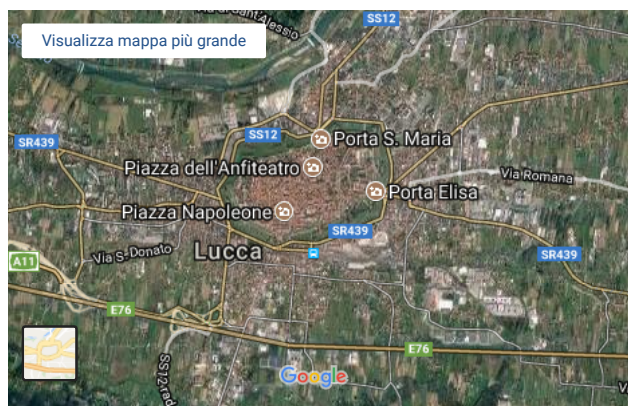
Visualizza mappa più grande

Via di Sant'Alessio

SS12

SS12

Porta S. Maria

SR439

Piazza dell'Anfiteatro

Via Romana

Porta Elisa

Piazza Napoleone

SR439

SR439

Via S. Donato

Lucca

A11

E76

E76

SS12 radd

Google